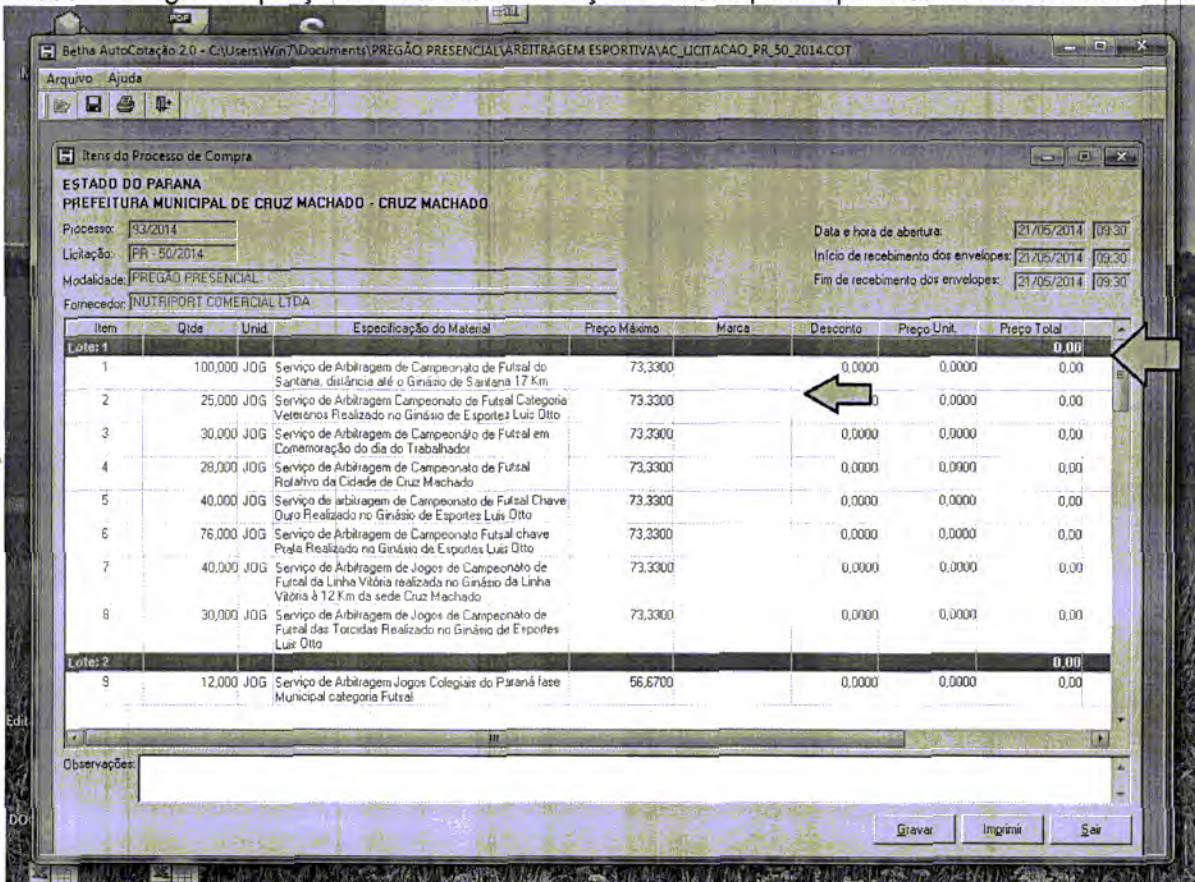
Betha AutoCotação 2.0 - C:\Users\Win7\Documents\PREGÃO PRESENCIAL\ARBITRAGEM ESPORTIVA\AC_LICITACAO_PR_50_2014.COT

Arquivo Ajuda

Itens do Processo de Compra

ESTADO DO PARANA
PREFEITURA MUNICIPAL DE CRUZ MACHADO - CRUZ MACHADO

Processo: 93/2014
Licitação: PR - 50/2014
Modalidade: PREGÃO PRESENCIAL
Fornecedor: NUTRIPORT COMERCIAL LTDA

Data e hora de abertura: 21/05/2014 09:30
Início de recebimento dos envelopes: 21/05/2014 09:30
Fim de recebimento dos envelopes: 21/05/2014 09:30

| Item | Qtde | Unid. | Especificação do Material | Preço Máximo | Marca | Desconto | Preço Unit. | Preço Total |
|---|---|---|---|---|---|---|---|---|
| Lote: 1 | | | | | | | | 0,00 |
| 1 | 100,000 | JOG | Serviço de Arbitragem de Campeonato de Futsal do Santana, distância até o Ginásio de Santana 17 Km | 73,3300 | | 0,0000 | 0,0000 | 0,00 |
| 2 | 25,000 | JOG | Serviço de Arbitragem Campeonato de Futsal Categoria Veteranos Realizado no Ginásio de Esportes Luis Otto | 73,3300 | | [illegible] | 0,0000 | 0,00 |
| 3 | 30,000 | JOG | Serviço de Arbitragem de Campeonato de Futsal em Comemoração do dia do Trabalhador | 73,3300 | | 0,0000 | 0,0000 | 0,00 |
| 4 | 28,000 | JOG | Serviço de Arbitragem de Campeonato de Futsal Relativo da Cidade de Cruz Machado | 73,3300 | | 0,0000 | 0,0000 | 0,00 |
| 5 | 40,000 | JOG | Serviço de arbitragem de Campeonato de Futsal Chave Ouro Realizado no Ginásio de Esportes Luis Otto | 73,3300 | | 0,0000 | 0,0000 | 0,00 |
| 6 | 76,000 | JOG | Serviço de Arbitragem de Campeonato Futsal chave Prata Realizado no Ginásio de Esportes Luis Otto | 73,3300 | | 0,0000 | 0,0000 | 0,00 |
| 7 | 40,000 | JOG | Serviço de Arbitragem de Jogos de Campeonato de Futsal da Linha Vitória realizada no Ginásio da Linha Vitória à 12 Km da sede Cruz Machado | 73,3300 | | 0,0000 | 0,0000 | 0,00 |
| 8 | 30,000 | JOG | Serviço de Arbitragem de Jogos de Campeonato de Futsal das Torcidas Realizado no Ginásio de Esportes Luis Otto | 73,3300 | | 0,0000 | 0,0000 | 0,00 |
| Lote: 2 | | | | | | | | 0,00 |
| 9 | 12,000 | JOG | Serviço de Arbitragem Jogos Colegiais do Paraná fase Municipal categoria Futsal | 56,6700 | | 0,0000 | 0,0000 | 0,00 |

Observações:

Gravar Imprimir Sair